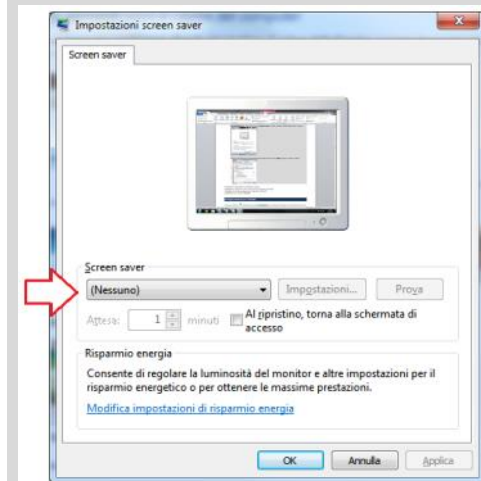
Impostazioni screen saver

Screen saver

Screen saver

(Nessuno)

Impostazioni...

Prova

Attesa: 1 minuti

Al ripristino, torna alla schermata di accesso

Risparmio energia

Consente di regolare la luminosità del monitor e altre impostazioni per il risparmio energetico o per ottenere le massime prestazioni.

Modifica impostazioni di risparmio energia

OK

Annulla

Applica